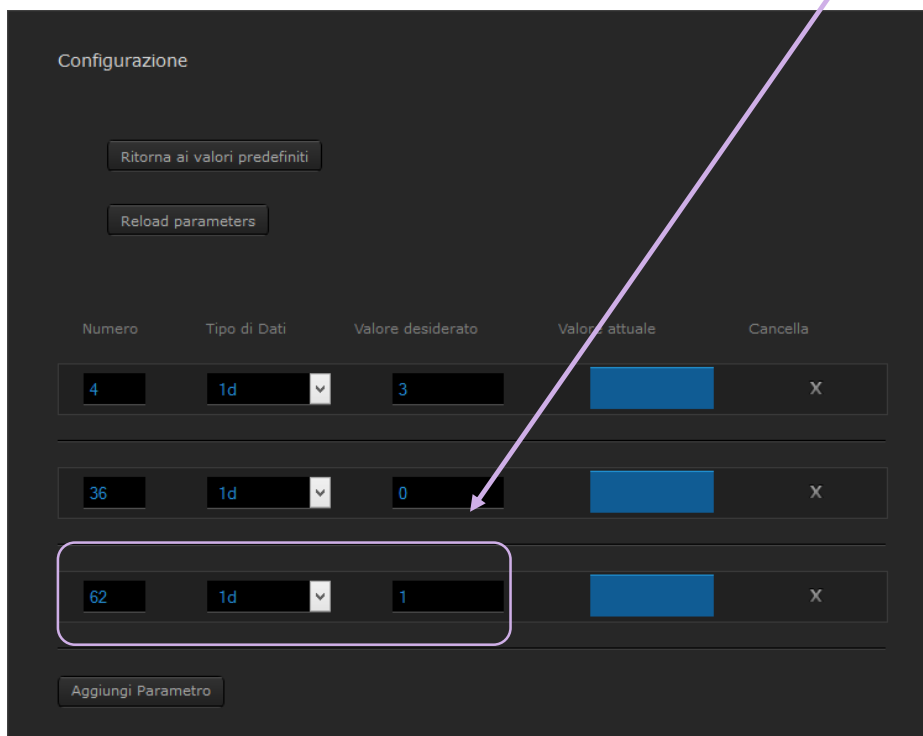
Configurazione

Ritorna ai valori predefiniti

Reload parameters

| Numero | Tipo di Dati | Valore desiderato | Valore attuale | Cancella |
|---|---|---|---|---|
| 4 | 1d | 3 | | X |
| 36 | 1d | 0 | | X |
| 62 | 1d | 1 | | X |

Aggiungi Parametro